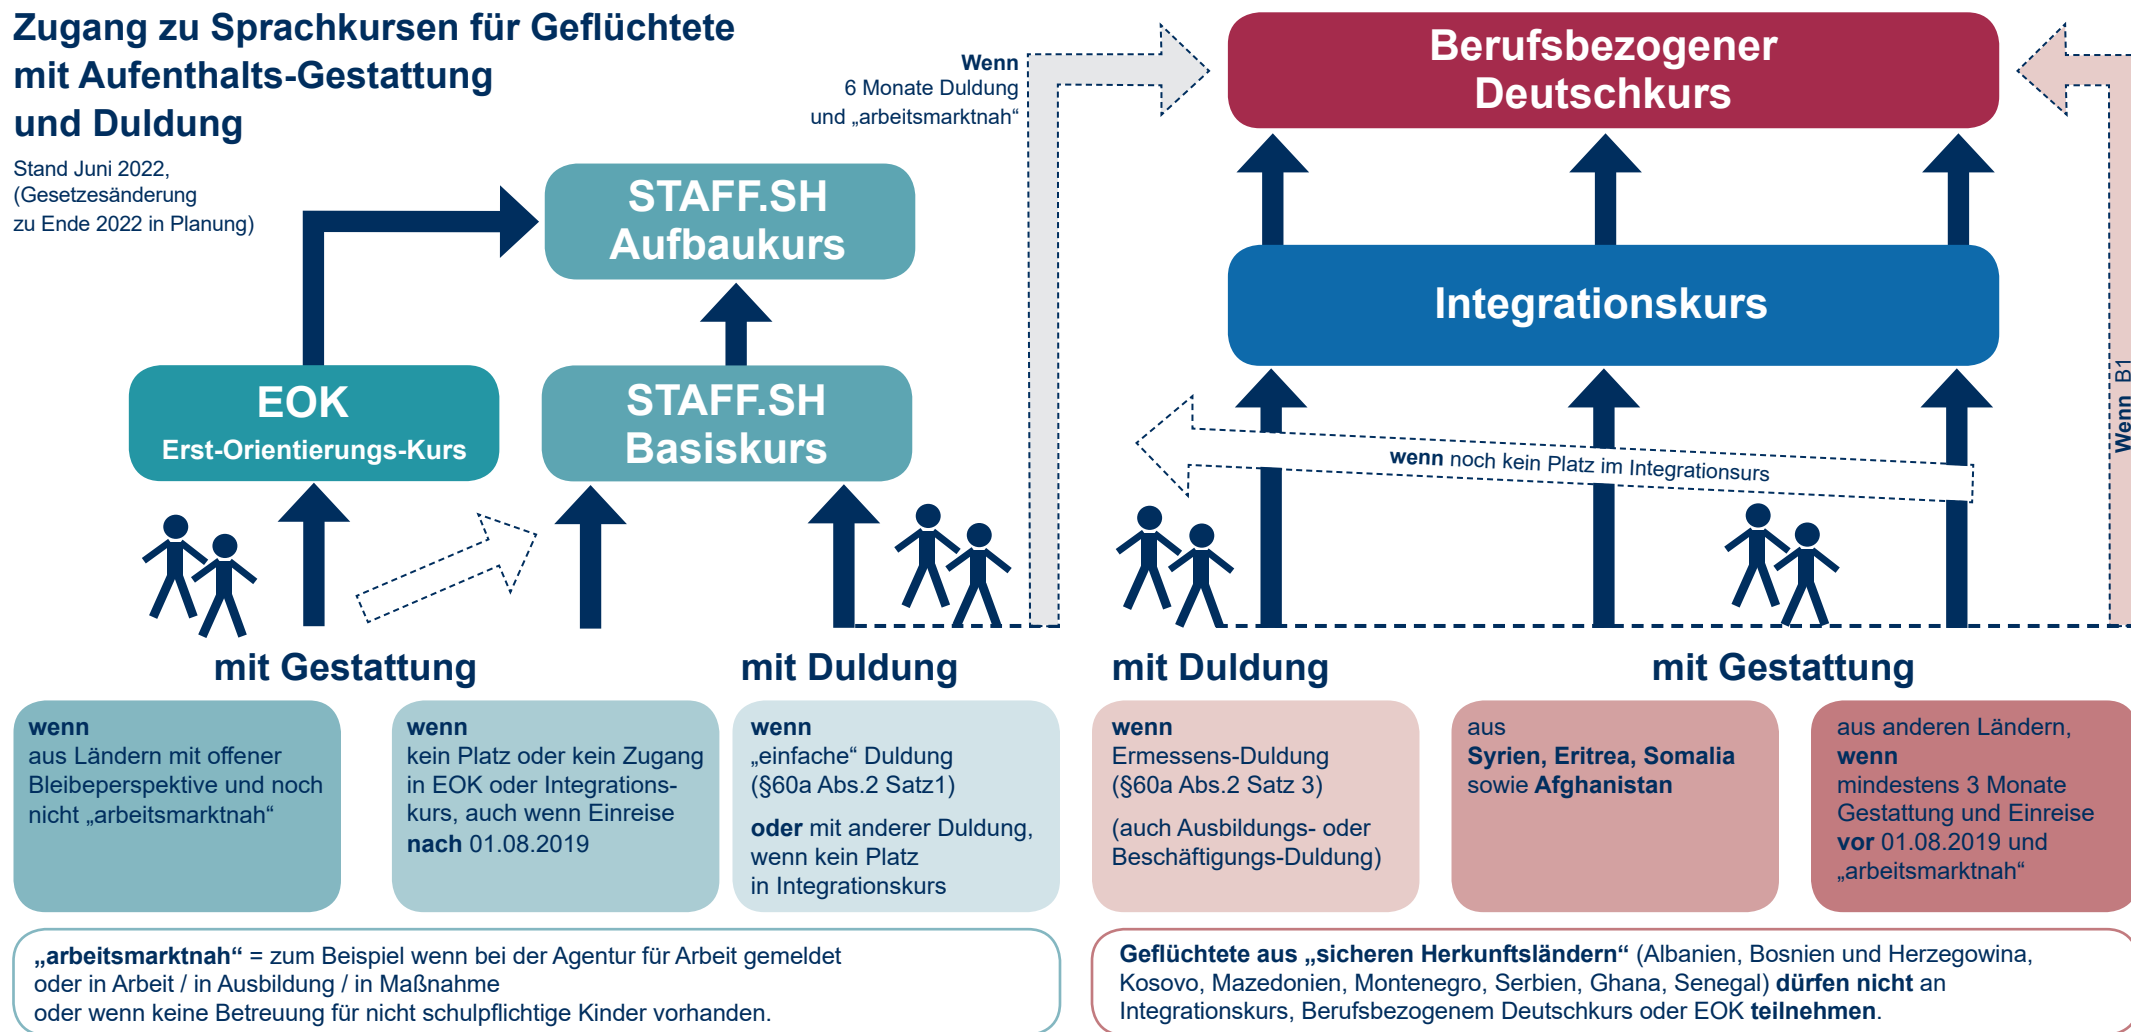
Zugang zu Sprachkursen für Geflüchtete mit Aufenthalts-Gestattung und Duldung

Stand Juni 2022, (Gesetzesänderung zu Ende 2022 in Planung)

Wenn 6 Monate Duldung und „arbeitsmarktnah“

Berufsbezogener Deutschkurs

STAFF.SH Aufbaukurs

Integrationskurs

EOK Erst-Orientierungs-Kurs

STAFF.SH Basiskurs

wenn noch kein Platz im Integrationsurs

Wenn B1

mit Gestattung

mit Duldung

mit Duldung

mit Gestattung

wenn aus Ländern mit offener Bleibeperspektive und noch nicht „arbeitsmarktnah“

wenn kein Platz oder kein Zugang in EOK oder Integrationskurs, auch wenn Einreise nach 01.08.2019

wenn „einfache“ Duldung (§60a Abs.2 Satz1)

oder mit anderer Duldung, wenn kein Platz in Integrationskurs

wenn Ermessens-Duldung (§60a Abs.2 Satz 3)

(auch Ausbildungs- oder Beschäftigungs-Duldung)

aus Syrien, Eritrea, Somalia sowie Afghanistan

aus anderen Ländern, wenn mindestens 3 Monate Gestattung und Einreise vor 01.08.2019 und „arbeitsmarktnah“

„arbeitsmarktnah“ = zum Beispiel wenn bei der Agentur für Arbeit gemeldet oder in Arbeit / in Ausbildung / in Maßnahme oder wenn keine Betreuung für nicht schulpflichtige Kinder vorhanden.

Geflüchtete aus „sicheren Herkunftsländern“ (Albanien, Bosnien und Herzegowina, Kosovo, Mazedonien, Montenegro, Serbien, Ghana, Senegal) dürfen nicht an Integrationskurs, Berufsbezogenem Deutschkurs oder EOK teilnehmen.